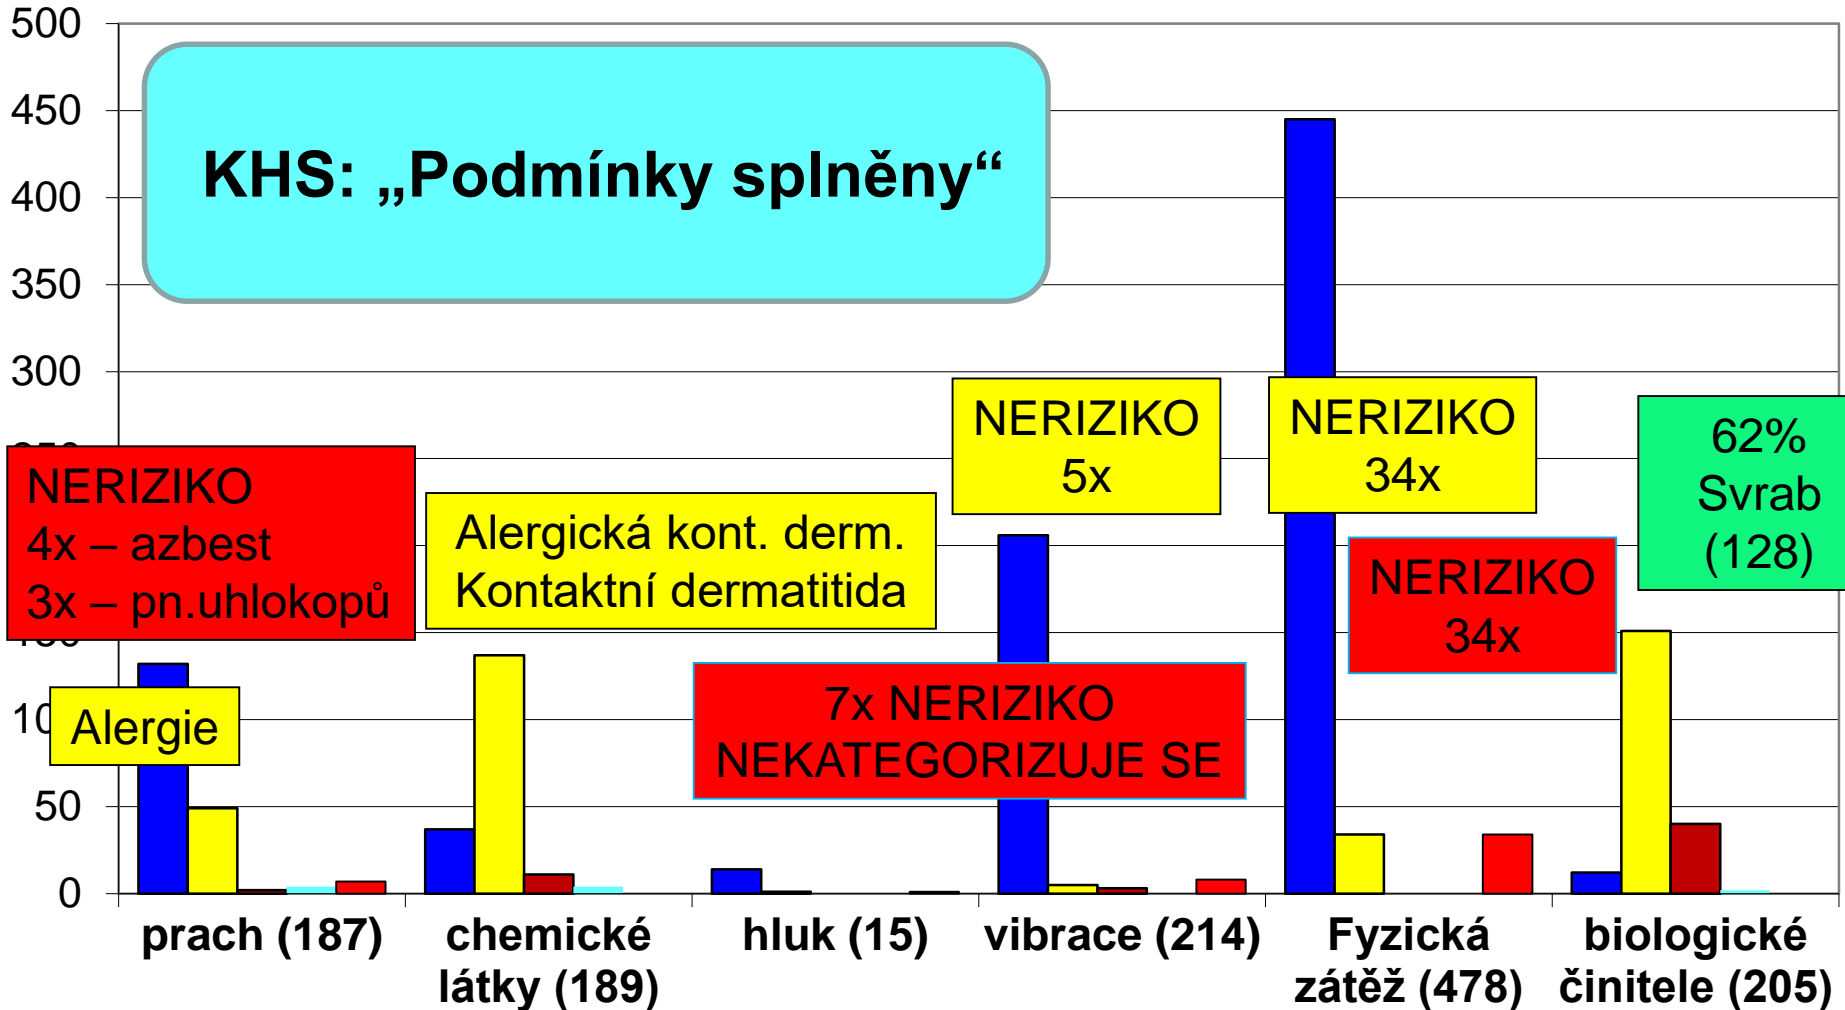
500
450
400
350
300
10
50
0

KHS: „Podmínky splněny“

NERIZIKO
4x – azbest
3x – pn.uhlokopů

Alergická kont. derm.
Kontaktní dermatitida

NERIZIKO
5x

NERIZIKO
34x

62%
Svrab
(128)

NERIZIKO
34x

Alergie

7x NERIZIKO
NEKATEGORIZUJE SE

prach (187)
chemické látky (189)
hluk (15)
vibrace (214)
Fyzická zátěž (478)
biologické činitele (205)